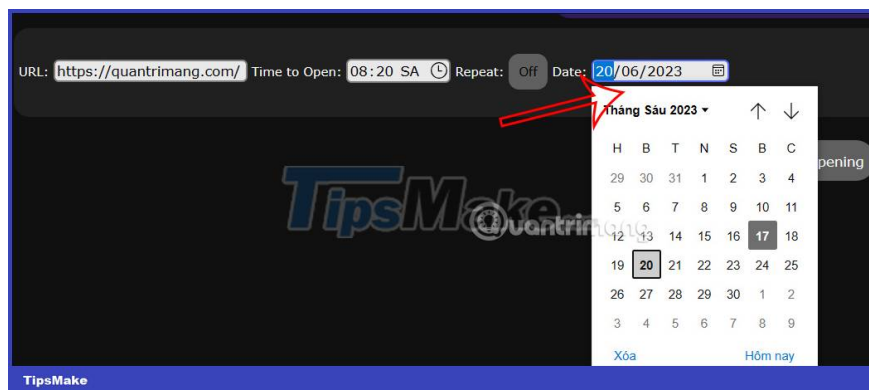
URL: https://quantrimang.com/ Time to Open: 08:20 SA Repeat: Off Date: 20/06/2023

Tháng Sáu 2023 ▾

| H | B | T | N | S | B | C |
|---|---|---|---|---|---|---|
| 29 | 30 | 31 | 1 | 2 | 3 | 4 |
| 5 | 6 | 7 | 8 | 9 | 10 | 11 |
| 12 | 13 | 14 | 15 | 16 | 17 | 18 |
| 19 | 20 | 21 | 22 | 23 | 24 | 25 |
| 26 | 27 | 28 | 29 | 30 | 1 | 2 |
| 3 | 4 | 5 | 6 | 7 | 8 | 9 |

Xóa Hôm nay

pening

TipsMake

quantrimang

TipsMake